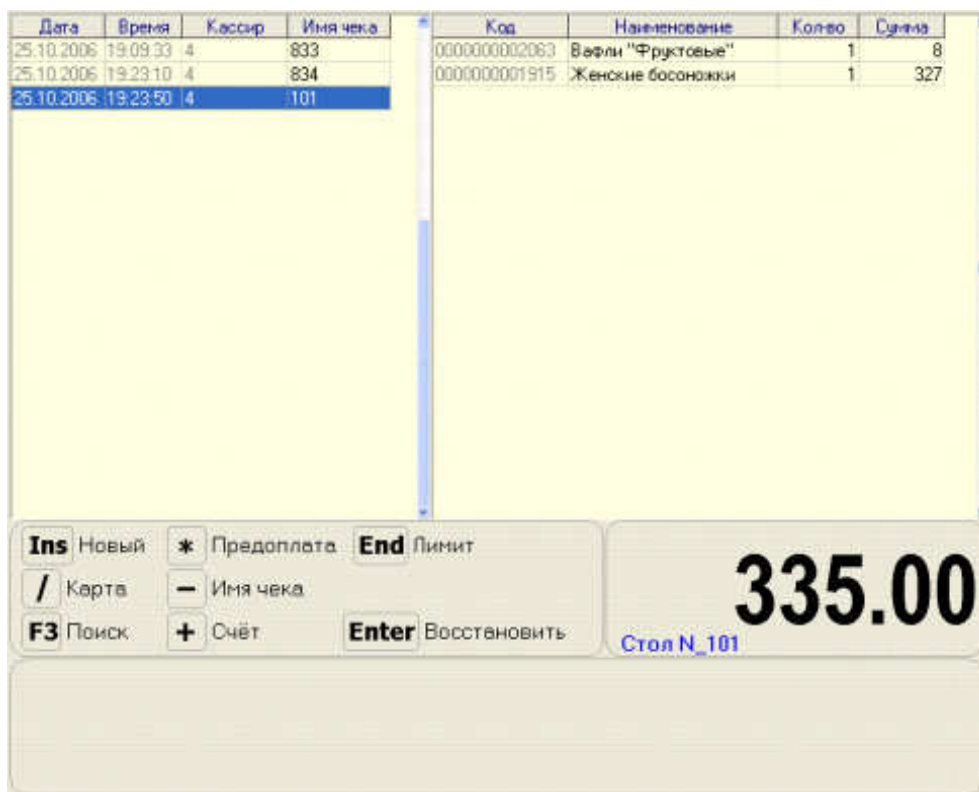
| Дата | Время | Кассир | Имя чека |
|---|---|---|---|
| 25.10.2006 | 19:09:33 | 4 | 833 |
| 25.10.2006 | 19:23:10 | 4 | 834 |
| 25.10.2006 | 19:23:50 | 4 | 101 |

| Код | Наименование | Кол-во | Сумма |
|---|---|---|---|
| 0000000002063 | Вафли "Фруктовые" | 1 | 8 |
| 0000000001915 | Женские босоножки | 1 | 327 |

Ins Новый
* Предоплата
End Лимит
/ Карта
— Имя чека
F3 Поиск
+ Счёт
Enter Восстановить

335.00
Стол N_101